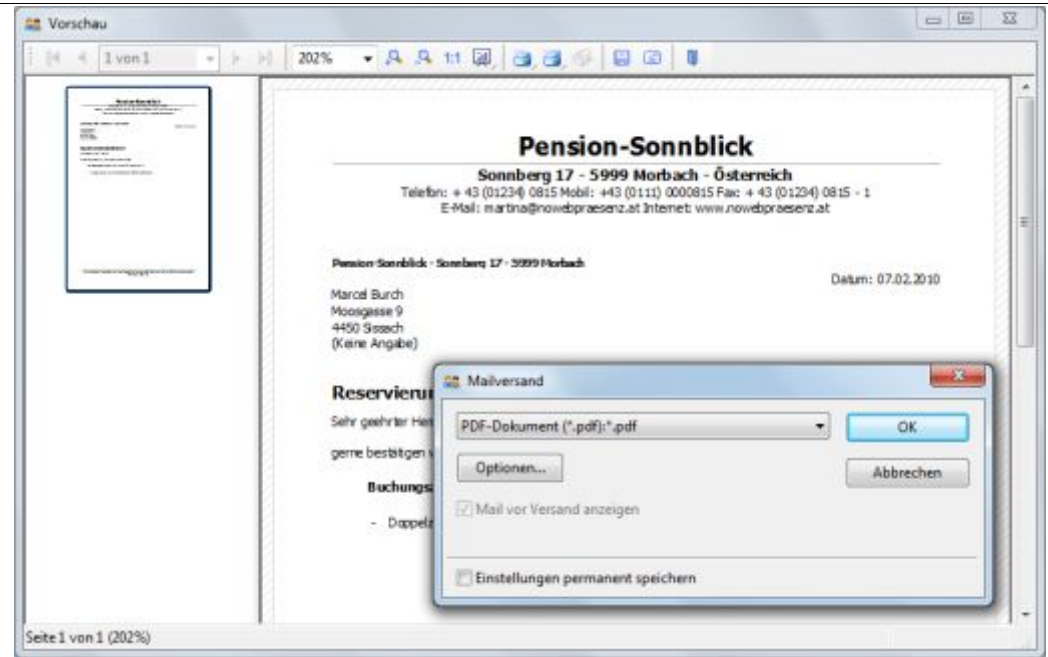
Vorschau

1 von 1

202%

1:1

Pension-Sonnblick

Sonnberg 17 - 5999 Morbach - Österreich

Telefon: + 43 (01234) 0815 Mobil: +43 (0111) 0000815 Fax: + 43 (01234) 0815 - 1

E-Mail: martina@nowebpraesenz.at Internet: www.nowebpraesenz.at

Pension-Sonnblick · Sonnberg 17 · 5999 Morbach

Datum: 07.02.2010

Marcel Burch
Moosgasse 9
4450 Sissach
(Keine Angabe)

Reservierun

Sehr geehrter Her

gerne bestätigen

Buchungs

- Doppelz

Mailversand

PDF-Dokument (*.pdf):*.pdf

OK

Optionen...

Abbrechen

Mail vor Versand anzeigen

Einstellungen permanent speichern

Seite 1 von 1 (202%)